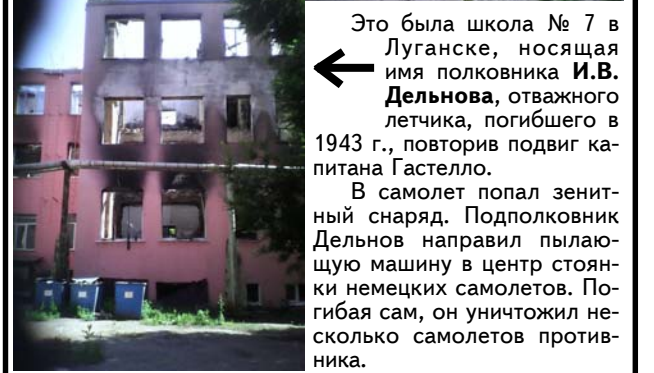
Это была школа № 7 в Луганске, носящая имя полковника **И.В. Дельнова**, отважного летчика, погибшего в 1943 г., повторив подвиг капитана Гастелло.

В самолет попал зенитный снаряд. Подполковник Дельнов направил пылающую машину в центр стоянки немецких самолетов. Погибая сам, он уничтожил несколько самолетов противника.